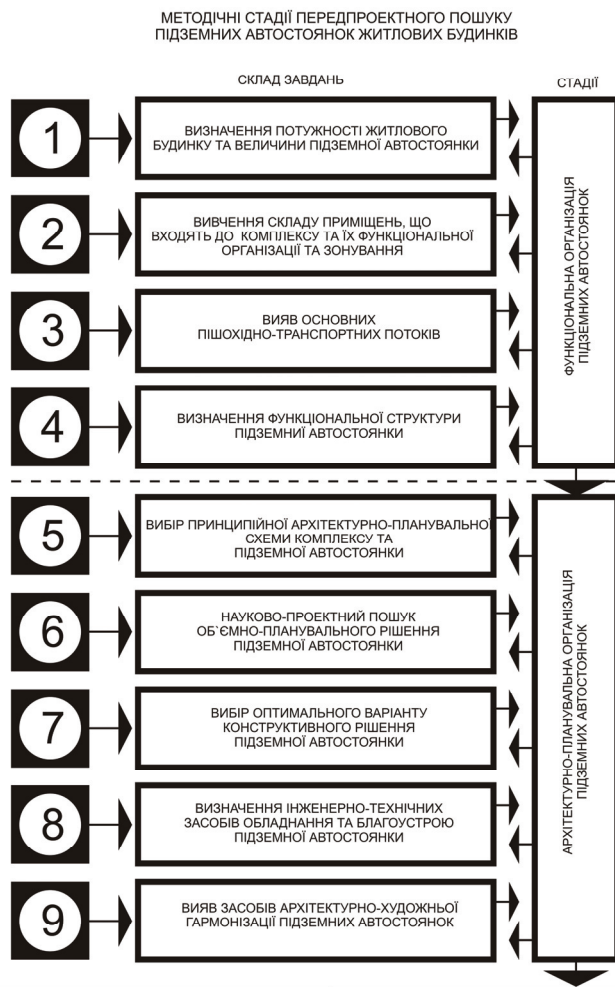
МЕТОДІЧНІ СТАДІЇ ПЕРЕДПРОЕКТНОГО ПОШУКУ ПІДЗЕМНИХ АВТОСТОЯНОК ЖИТЛОВИХ БУДИНКІВ

СКЛАД ЗАВДАНЬ

СТАДІЇ

1

ВИЗНАЧЕННЯ ПОТУЖНОСТІ ЖИТЛОВОГО БУДИНКУ ТА ВЕЛИЧИНИ ПІДЗЕМНОЇ АВТОСТОЯНКИ

2

ВИВЧЕННЯ СКЛАДУ ПРИМІЩЕНЬ, ЩО ВХОДЯТЬ ДО КОМПЛЕКСУ ТА ЇХ ФУНКЦІОНАЛЬНОЇ ОРГАНІЗАЦІЇ ТА ЗОНУВАННЯ

3

ВИЯВ ОСНОВНИХ ПІШОХІДНО-ТРАНСПОРТНИХ ПОТОКІВ

4

ВИЗНАЧЕННЯ ФУНКЦІОНАЛЬНОЇ СТРУКТУРИ ПІДЗЕМНИЇ АВТОСТОЯНКИ

ФУНКЦІОНАЛЬНА ОРГАНІЗАЦІЯ ПІДЗЕМНИХ АВТОСТОЯНОК

5

ВИБІР ПРИНЦИПІЙНОЇ АРХІТЕКТУРНО-ПЛАНУВАЛЬНОЇ СХЕМИ КОМПЛЕКСУ ТА ПІДЗЕМНОЇ АВТОСТОЯНКИ

6

НАУКОВО-ПРОЕКТНИЙ ПОШУК ОБ`ЄМНО-ПЛАНУВАЛЬНОГО РІШЕННЯ ПІДЗЕМНОЇ АВТОСТОЯНКИ

7

ВИБІР ОПТИМАЛЬНОГО ВАРІАНТУ КОНСТРУКТИВНОГО РІШЕННЯ ПІДЗЕМНОЇ АВТОСТОЯНКИ

8

ВИЗНАЧЕННЯ ІНЖЕНЕРНО-ТЕХНІЧНИХ ЗАСОБІВ ОБЛАДНАННЯ ТА БЛАГОУСТРОЮ ПІДЗЕМНОЇ АВТОСТОЯНКИ

9

ВИЯВ ЗАСОБІВ АРХІТЕКТУРНО-ХУДОЖНЬОЇ ГАРМОНІЗАЦІЇ ПІДЗЕМНИХ АВТОСТОЯНОК

АРХІТЕКТУРНО-ПЛАНУВАЛЬНА ОРГАНІЗАЦІЯ ПІДЗЕМНИХ АВТОСТОЯНОК